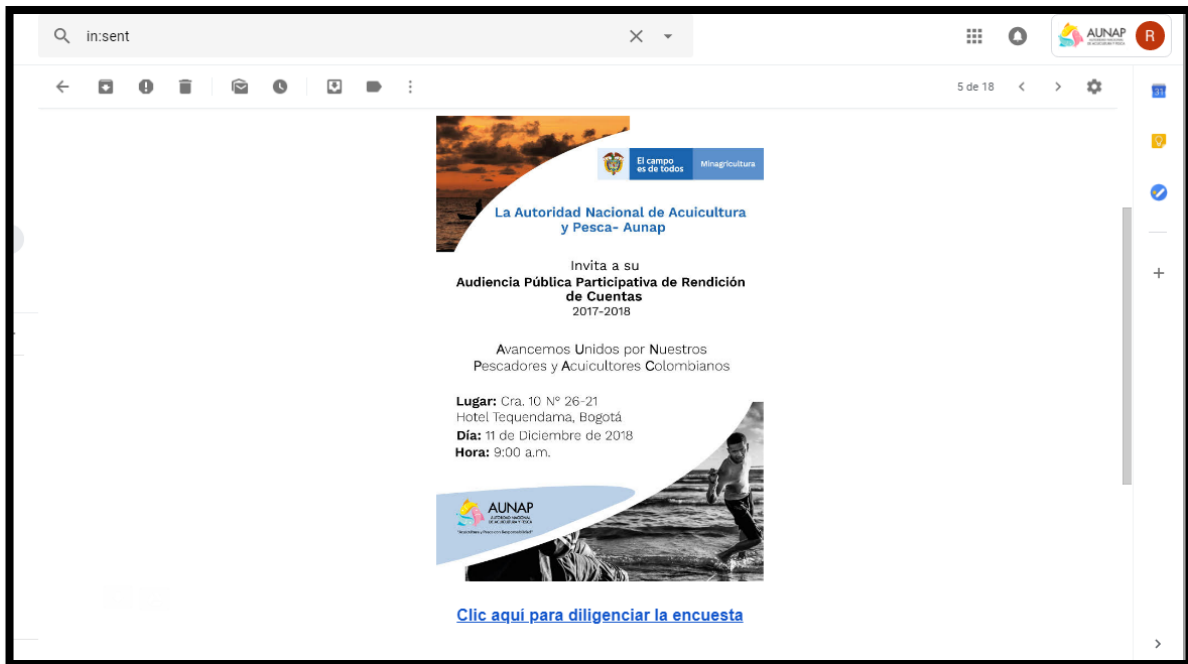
in:sent

AUNAP R

5 de 18

El campo es de todos Minagricultura

La Autoridad Nacional de Acuicultura y Pesca- Aunap

Invita a su
Audiencia Pública Participativa de Rendición de Cuentas
2017-2018

Avancemos Unidos por Nuestros Pescadores y Acuicultores Colombianos

Lugar: Cra. 10 N° 26-21
Hotel Tequendama, Bogotá
Día: 11 de Diciembre de 2018
Hora: 9:00 a.m.

AUNAP
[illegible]

Clic aquí para diligenciar la encuesta